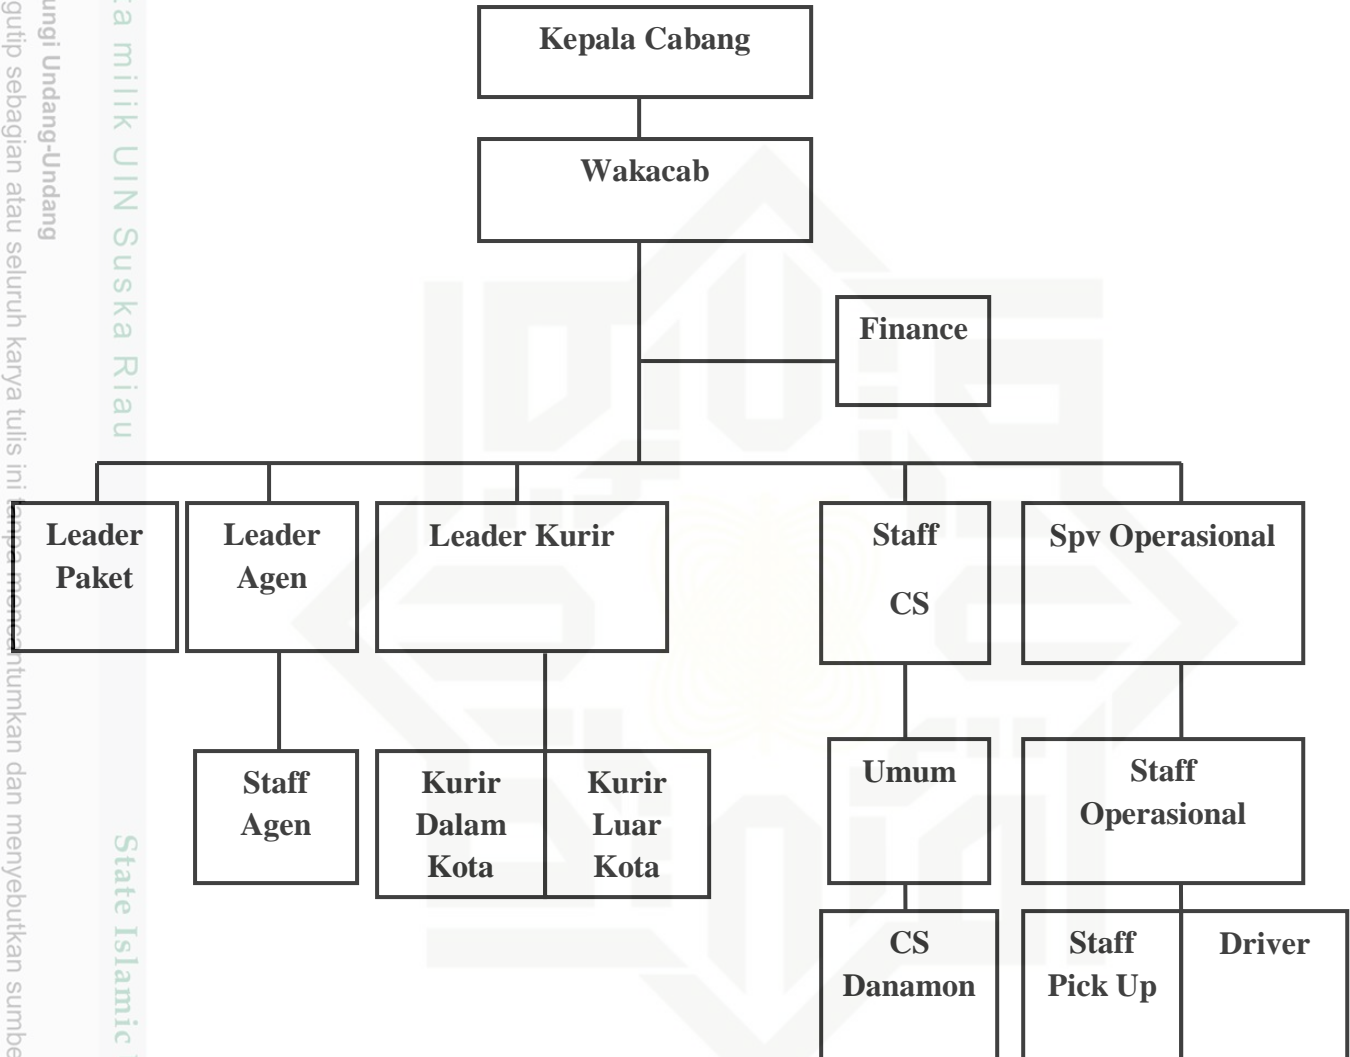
ta milik UIN Suska Riau

ungi Undang-Undang

gutip sebagian atau seluruh karya tulis ini tanpa mencantumkan dan menyebutkan sumbe

State Islamic

Kepala Cabang

Wakacab

Finance

Leader Paket

Leader Agen

Leader Kurir

Staff CS

Spv Operasional

Staff Agen

Kurir Dalam Kota

Kurir Luar Kota

Umum

Staff Operasional

CS Danamon

Staff Pick Up

Driver